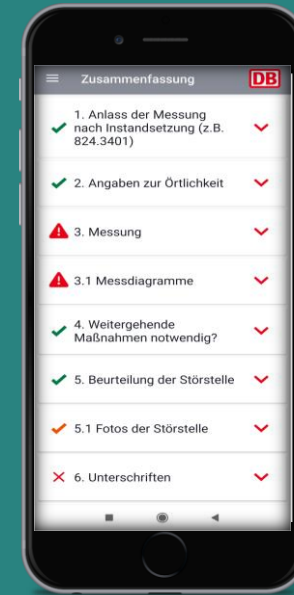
Zusammenfassung DB

1. Anlass der Messung nach Instandsetzung (z.B. 824.3401)

2. Angaben zur Örtlichkeit

3. Messung

3.1 Messdiagramme

4. Weitergehende Maßnahmen notwendig?

5. Beurteilung der Störstelle

5.1 Fotos der Störstelle

6. Unterschriften